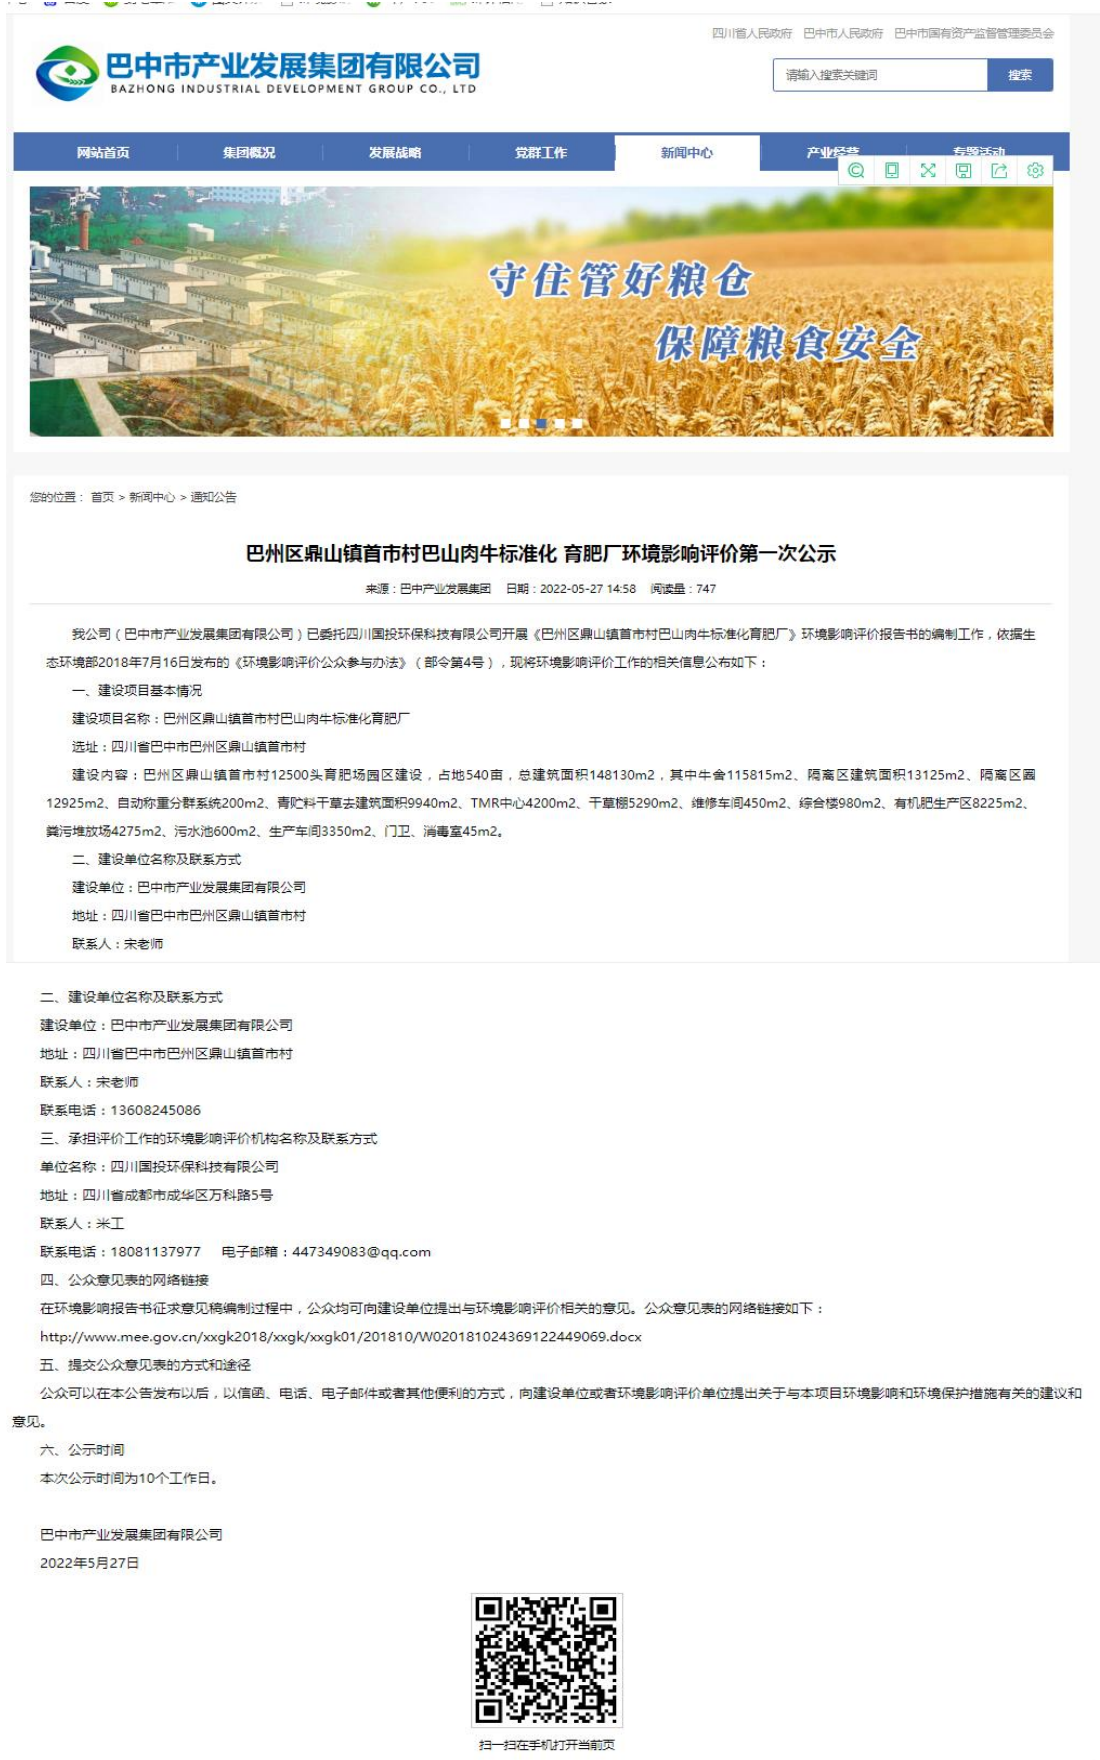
四川省人民政府　巴中市人民政府　巴中市国有资产监督管理委员会

巴中市产业发展集团有限公司
BAZHONG INDUSTRIAL DEVELOPMENT GROUP CO., LTD

请输入搜索关键词　搜索

网站首页　集团概况　发展战略　党群工作　新闻中心　产业经营　专题活动

守住管好粮仓
保障粮食安全

您的位置：首页 > 新闻中心 > 通知公告

巴州区鼎山镇首市村巴山肉牛标准化 育肥厂环境影响评价第一次公示

来源：巴中产业发展集团　日期：2022-05-27 14:58　阅读量：747

我公司（巴中市产业发展集团有限公司）已委托四川国投环保科技有限公司开展《巴州区鼎山镇首市村巴山肉牛标准化育肥厂》环境影响评价报告书的编制工作，依据生态环境部2018年7月16日发布的《环境影响评价公众参与办法》（部令第4号），现将环境影响评价工作的相关信息公布如下：

一、建设项目基本情况

建设项目名称：巴州区鼎山镇首市村巴山肉牛标准化育肥厂

选址：四川省巴中市巴州区鼎山镇首市村

建设内容：巴州区鼎山镇首市村12500头育肥场园区建设，占地540亩，总建筑面积148130m2，其中牛舍115815m2、隔离区建筑面积13125m2、隔离区圈12925m2、自动称重分群系统200m2、青贮料干草去建筑面积9940m2、TMR中心4200m2、干草棚5290m2、维修车间450m2、综合楼980m2、有机肥生产区8225m2、粪污堆放场4275m2、污水池600m2、生产车间3350m2、门卫、消毒室45m2。

二、建设单位名称及联系方式

建设单位：巴中市产业发展集团有限公司

地址：四川省巴中市巴州区鼎山镇首市村

联系人：宋老师

二、建设单位名称及联系方式

建设单位：巴中市产业发展集团有限公司

地址：四川省巴中市巴州区鼎山镇首市村

联系人：宋老师

联系电话：13608245086

三、承担评价工作的环境影响评价机构名称及联系方式

单位名称：四川国投环保科技有限公司

地址：四川省成都市成华区万科路5号

联系人：米工

联系电话：18081137977　电子邮箱：447349083@qq.com

四、公众意见表的网络链接

在环境影响报告书征求意见稿编制过程中，公众均可向建设单位提出与环境影响评价相关的意见。公众意见表的网络链接如下：

http://www.mee.gov.cn/xxgk2018/xxgk/xxgk01/201810/W020181024369122449069.docx

五、提交公众意见表的方式和途径

公众可以在本公告发布以后，以信函、电话、电子邮件或者其他便利的方式，向建设单位或者环境影响评价单位提出关于与本项目环境影响和环境保护措施有关的建议和意见。

六、公示时间

本次公示时间为10个工作日。

巴中市产业发展集团有限公司

2022年5月27日

扫一扫在手机打开当前页